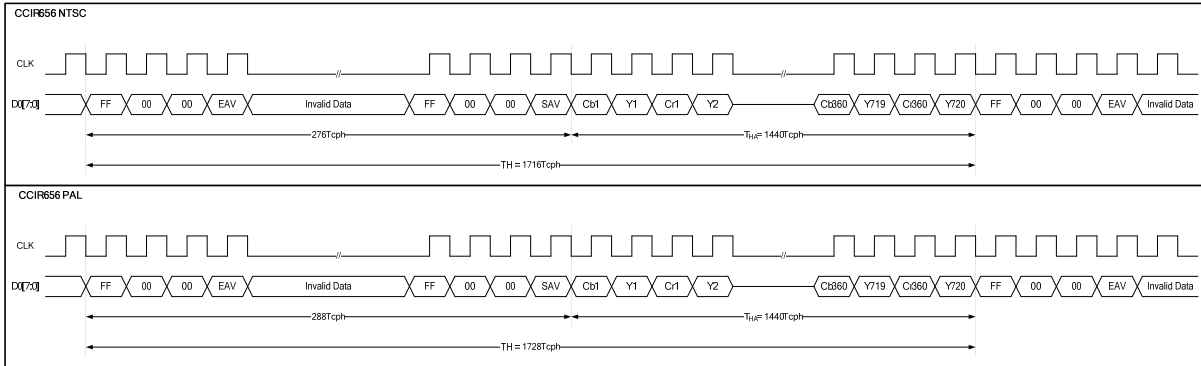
CCIR656 NTSC

CLK

D0[7:0] FF 00 00 EAV Invalid Data FF 00 00 SAV Cb1 Y1 Cr1 Y2 Cb360 Y719 Cr360 Y720 FF 00 00 EAV Invalid Data

276Tcph

$T_{HA}$= 1440Tcph

TH = 1716Tcph

CCIR656 PAL

CLK

D0[7:0] FF 00 00 EAV Invalid Data FF 00 00 SAV Cb1 Y1 Cr1 Y2 Cb360 Y719 Cr360 Y720 FF 00 00 EAV Invalid Data

288Tcph

$T_{HA}$= 1440Tcph

TH = 1728Tcph